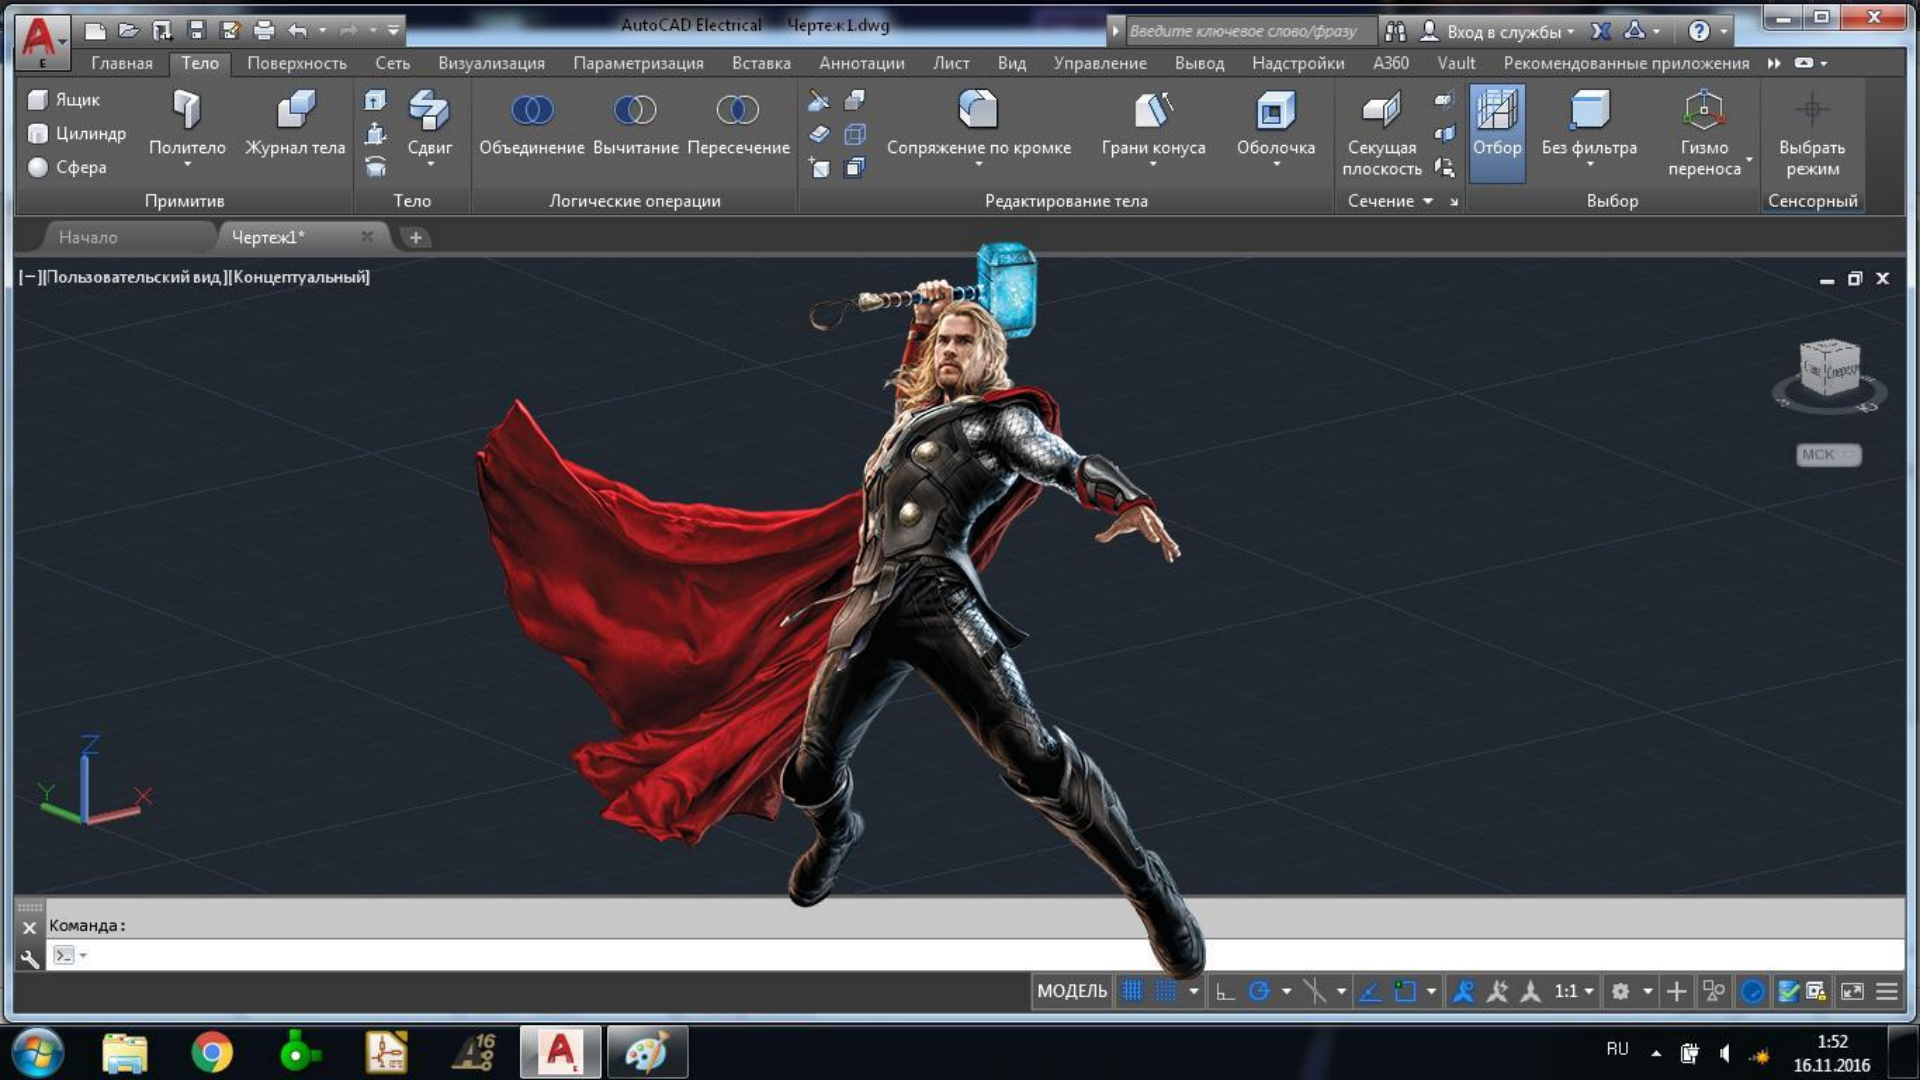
AutoCAD Electrical Чертеж1.dwg
Введите ключевое слово/фразу
Вход в службы

Главная Тело Поверхность Сеть Визуализация Параметризация Вставка Аннотации Лист Вид Управление Вывод Надстройки A360 Vault Рекомендованные приложения

Ящик
Цилиндр
Сфера
Политело
Журнал тела
Примитив
Сдвиг
Тело
Объединение Вычитание Пересечение
Логические операции
Сопряжение по кромке
Грани конуса
Оболочка
Редактирование тела
Секущая плоскость
Сечение
Отбор
Без фильтра
Гизмо переноса
Выбор
Выбрать режим
Сенсорный

Начало
Чертеж1*

[−][Пользовательский вид][Концептуальный]

МСК

Команда:

МОДЕЛЬ
1:1

RU
1:52
16.11.2016